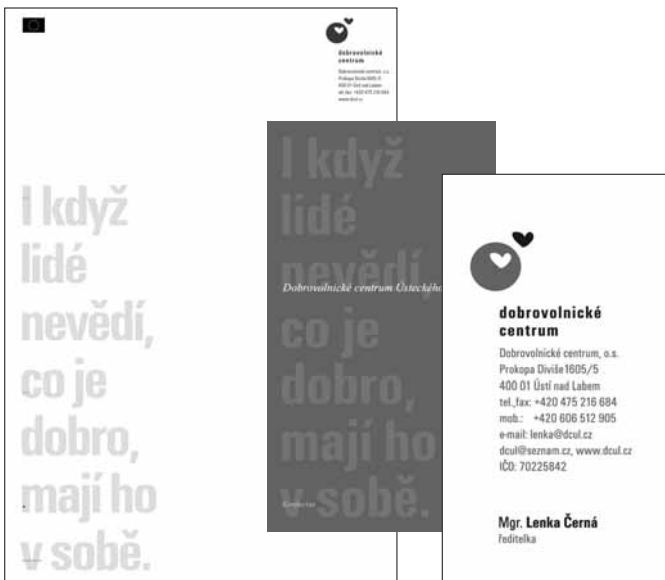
dobrovolnické centrum

Dobrovolnické centrum, o.s.
Prokopa Diviše 1605/5
400 01 Ústí nad Labem
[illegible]
www.dcul.cz

I když lidé nevědí, co je dobro, mají ho v sobě.

I když lidé nevědí, co je dobro, mají ho v sobě.

Dobrovolnické centrum Ústeckého

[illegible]

dobrovolnické centrum

Dobrovolnické centrum, o.s.
Prokopa Diviše1605/5
400 01 Ústí nad Labem
tel.,fax: +420 475 216 684
mob.: +420 606 512 905
e-mail: lenka@dcul.cz
dcul@seznam.cz, www.dcul.cz
IČO: 70225842

Mgr. Lenka Černá
ředitelka